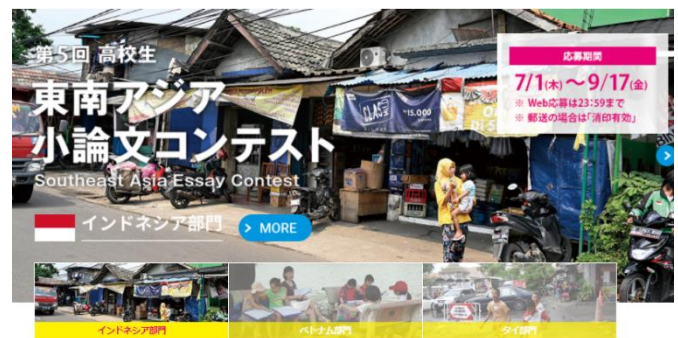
第5回 高校生
東南アジア
小論文コンテスト
Southeast Asia Essay Contest

応募期間
7/1(木)〜9/17(金)
※ Web応募は23:59まで
※ 郵送の場合は「消印有効」

インドネシア部門
MORE

15.000

インドネシア部門
ベトナム部門
タイ部門